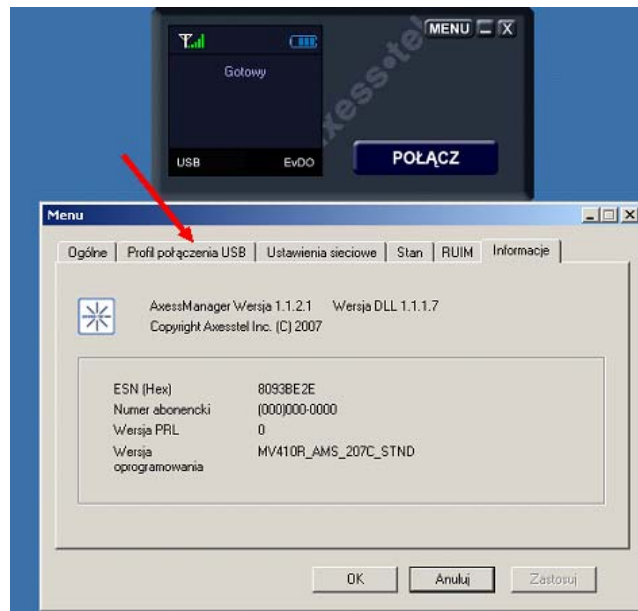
MENU _ X

Gotowy

axesstel

USB EvDO

POŁĄCZ

Menu

Ogólne | Profil połączenia USB | Ustawienia sieciowe | Stan | RUIM | Informacje

AxessManager Wersja 1.1.2.1 Wersja DLL 1.1.1.7
Copyright Axesstel Inc. (C) 2007

| | |
|---|---|
| ESN (Hex) | 8093BE2E |
| Numer abonencki | (000)000-0000 |
| Wersja PRL | 0 |
| Wersja oprogramowania | MV410R_AMS_207C_STND |

OK Anuluj Zastosuj